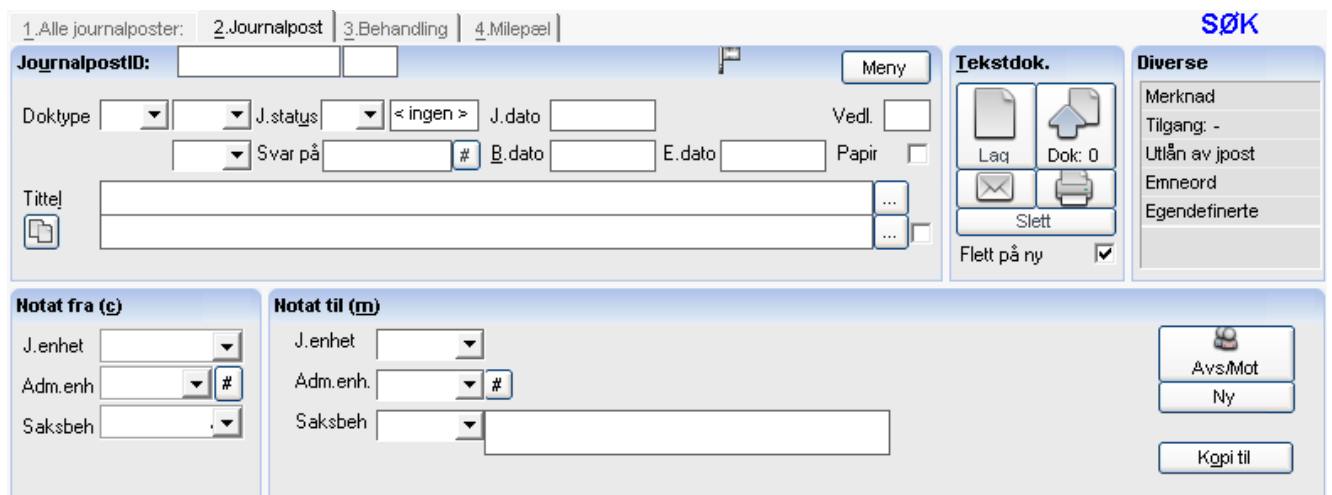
1.Alle journalposter: | 2.Journalpost | 3.Behandling | 4.Milepæl

SØK

JournalpostID:

Meny

Doktype J.status < ingen > J.dato Vedl.

Svar på # B.dato E.dato Papir

Tittel

...

...

Tekstdok.

Lag Dok: 0

Slett

Flett på ny

Diverse

Merknad
Tilgang: -
Utlån av jpost
Emneord
Egendefinerte

Notat fra (c)

J.enhet
Adm.enh #
Saksbeh

Notat til (m)

J.enhet
Adm.enh. #
Saksbeh

Avs/Mot
Ny

Kopi til